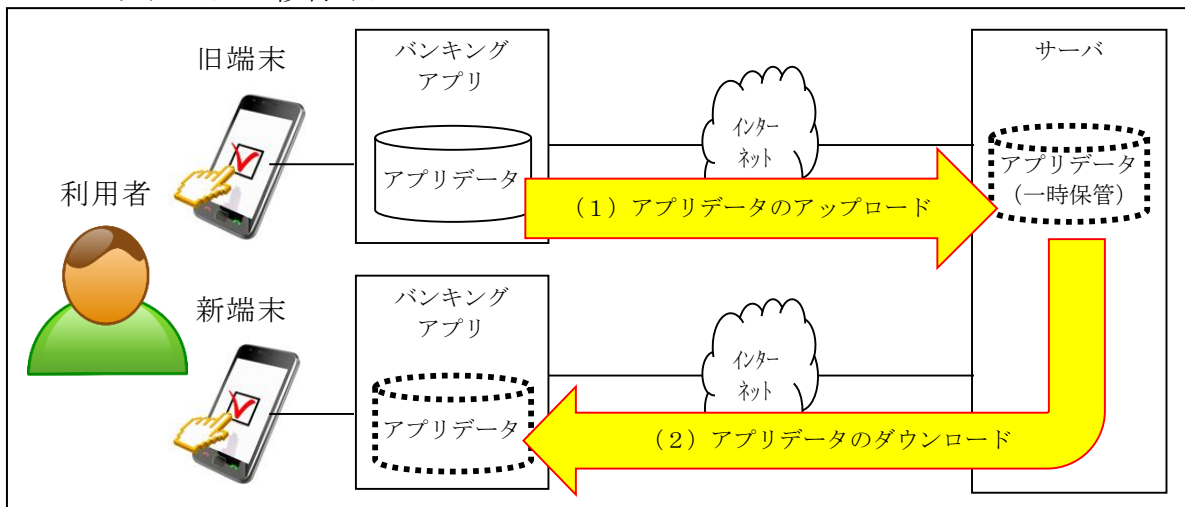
旧端末

利用者

新端末

バンキングアプリ

アプリデータ

バンキングアプリ

アプリデータ

インターネット

インターネット

（1）アプリデータのアップロード

（2）アプリデータのダウンロード

サーバ

アプリデータ（一時保管）